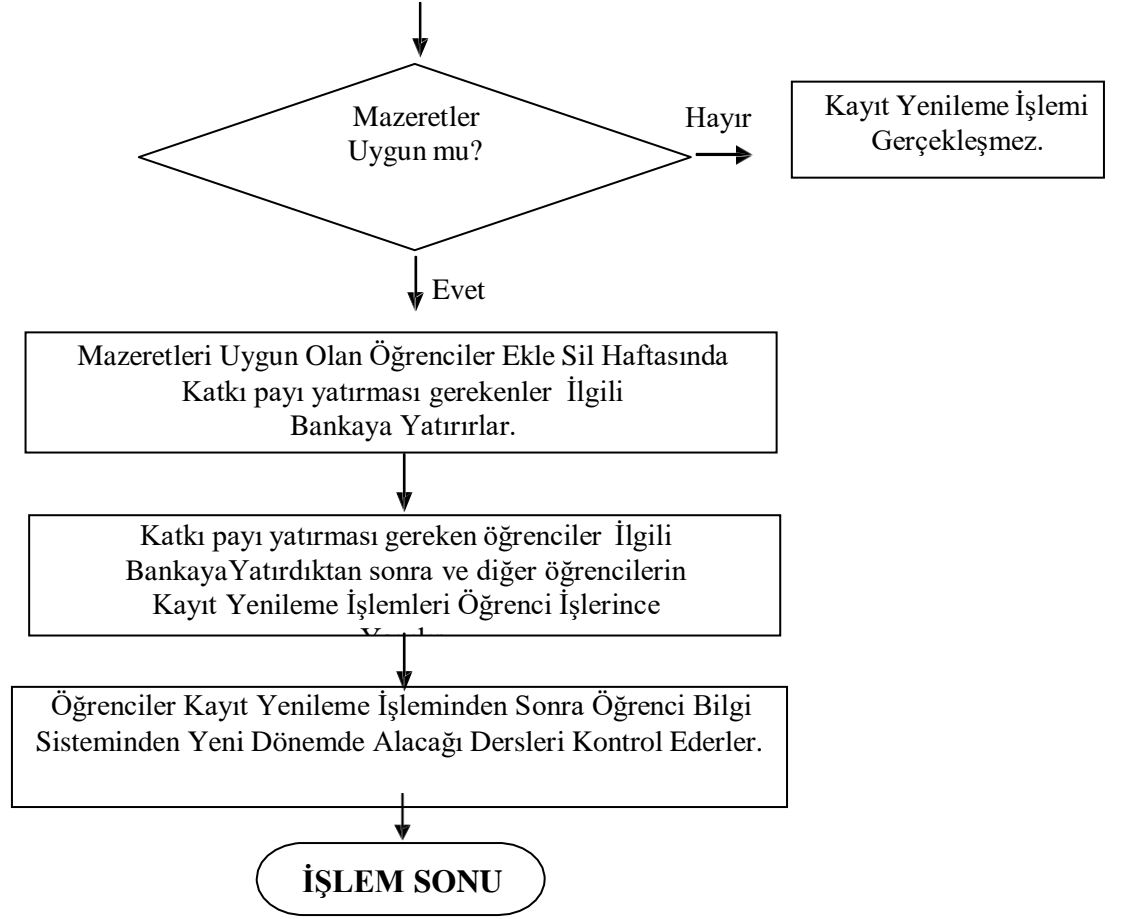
Mazeretler Uygun mu?

Hayır

Kayıt Yenileme İşlemi Gerçekleşmez.

Evet

Mazeretleri Uygun Olan Öğrenciler Ekle Sil Haftasında Katkı payı yatırması gerekenler İlgili Bankaya Yatırırlar.

Katkı payı yatırması gereken öğrenciler İlgili BankayaYatırdıktan sonra ve diğer öğrencilerin Kayıt Yenileme İşlemleri Öğrenci İşlerince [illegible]

Öğrenciler Kayıt Yenileme İşleminden Sonra Öğrenci Bilgi Sisteminden Yeni Dönemde Alacağı Dersleri Kontrol Ederler.

İŞLEM SONU